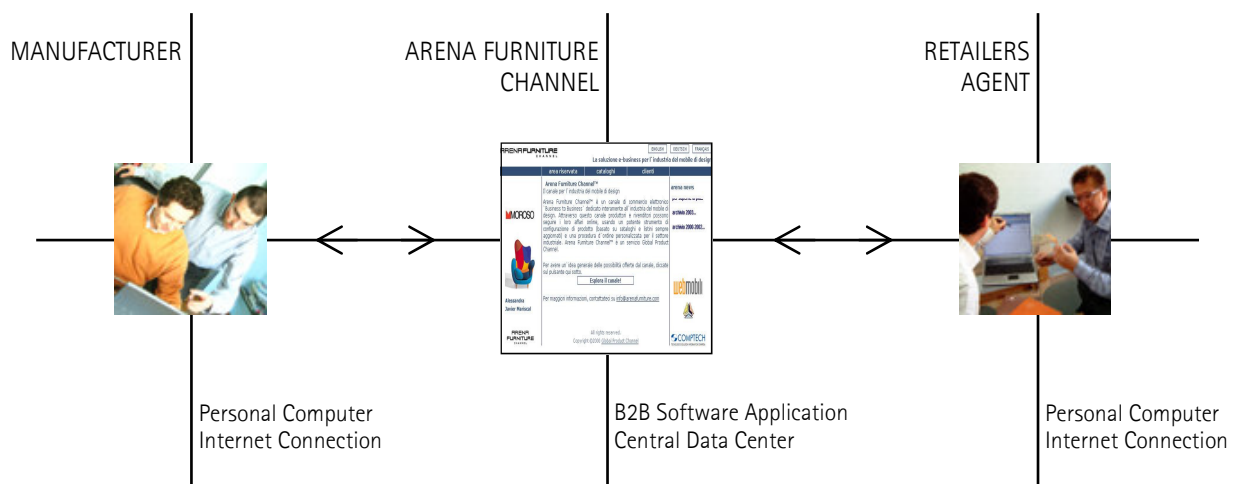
MANUFACTURER

ARENA FURNITURE CHANNEL

RETAILERS AGENT

ARENA FURNITURE CHANNEL

ENGLISH DEUTSCH FRANÇAIS

La soluzione e-business per l'industria del mobile di design

area riservata cataloghi clienti

MOROSO

Arena Furniture Channel™
Il canale per l'industria del mobile di design

Arena Furniture Channel™ è un canale di commercio elettronico "Business to Business" dedicato interamente all'industria del mobile di design. Attraverso questo canale produttori e rivenditori possono seguire i loro affari online, usando un potente strumento di configurazione di prodotto (basato su cataloghi e listini sempre aggiornati) e una procedura d'ordine personalizzata per il settore industriale. Arena Furniture Channel™ è un servizio Global Product Channel.

Per avere un'idea generale delle possibilità offerte dal canale, cliccate sul pulsante qui sotto.

Esplora il canale!

Per maggiori informazioni, contattateci su info@arenafurniture.com

arena news

archivio 2003...

archivio 2000-2002...

Alessandro Javier Mariscal

webmobili

COMPTECH

All rights reserved.
Copyright ©2000 Global Product Channel

Personal Computer
Internet Connection

B2B Software Application
Central Data Center

Personal Computer
Internet Connection